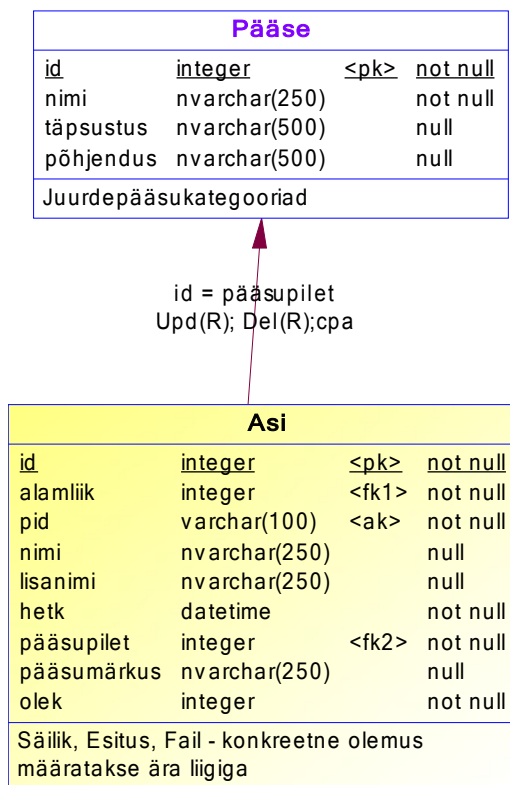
Pääse

| id | integer | <pk> | not null |
|---|---|---|---|
| nimi | nvarchar(250) | | not null |
| täpsustus | nvarchar(500) | | null |
| põhjendus | nvarchar(500) | | null |

Juurdepääsukategooriad

id = pääsupilet
Upd(R); Del(R);cpa

Asi

| id | integer | <pk> | not null |
|---|---|---|---|
| alamliik | integer | <fk1> | not null |
| pid | varchar(100) | <ak> | not null |
| nimi | nvarchar(250) | | null |
| lisanimi | nvarchar(250) | | null |
| hetk | datetime | | not null |
| pääsupilet | integer | <fk2> | not null |
| pääsumärkus | nvarchar(250) | | null |
| olek | integer | | not null |

Säilik, Esitus, Fail - konkreetne olemus määratakse ära liigiga